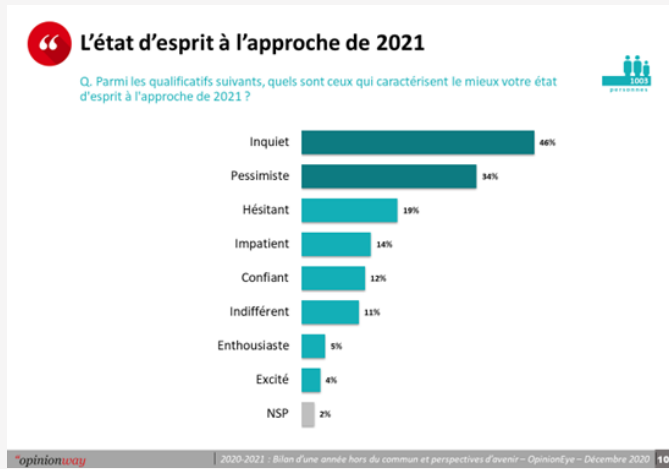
L'état d'esprit à l'approche de 2021

Q. Parmi les qualificatifs suivants, quels sont ceux qui caractérisent le mieux votre état d'esprit à l'approche de 2021 ?

1003 personnes

Inquiet 46%
Pessimiste 34%
Hésitant 19%
Impatient 14%
Confiant 12%
Indifférent 11%
Enthousiaste 5%
Excité 4%
NSP 2%

opinionway

2020-2021 : Bilan d'une année hors du commun et perspectives d'avenir – OpinionEye – Décembre 2020 10